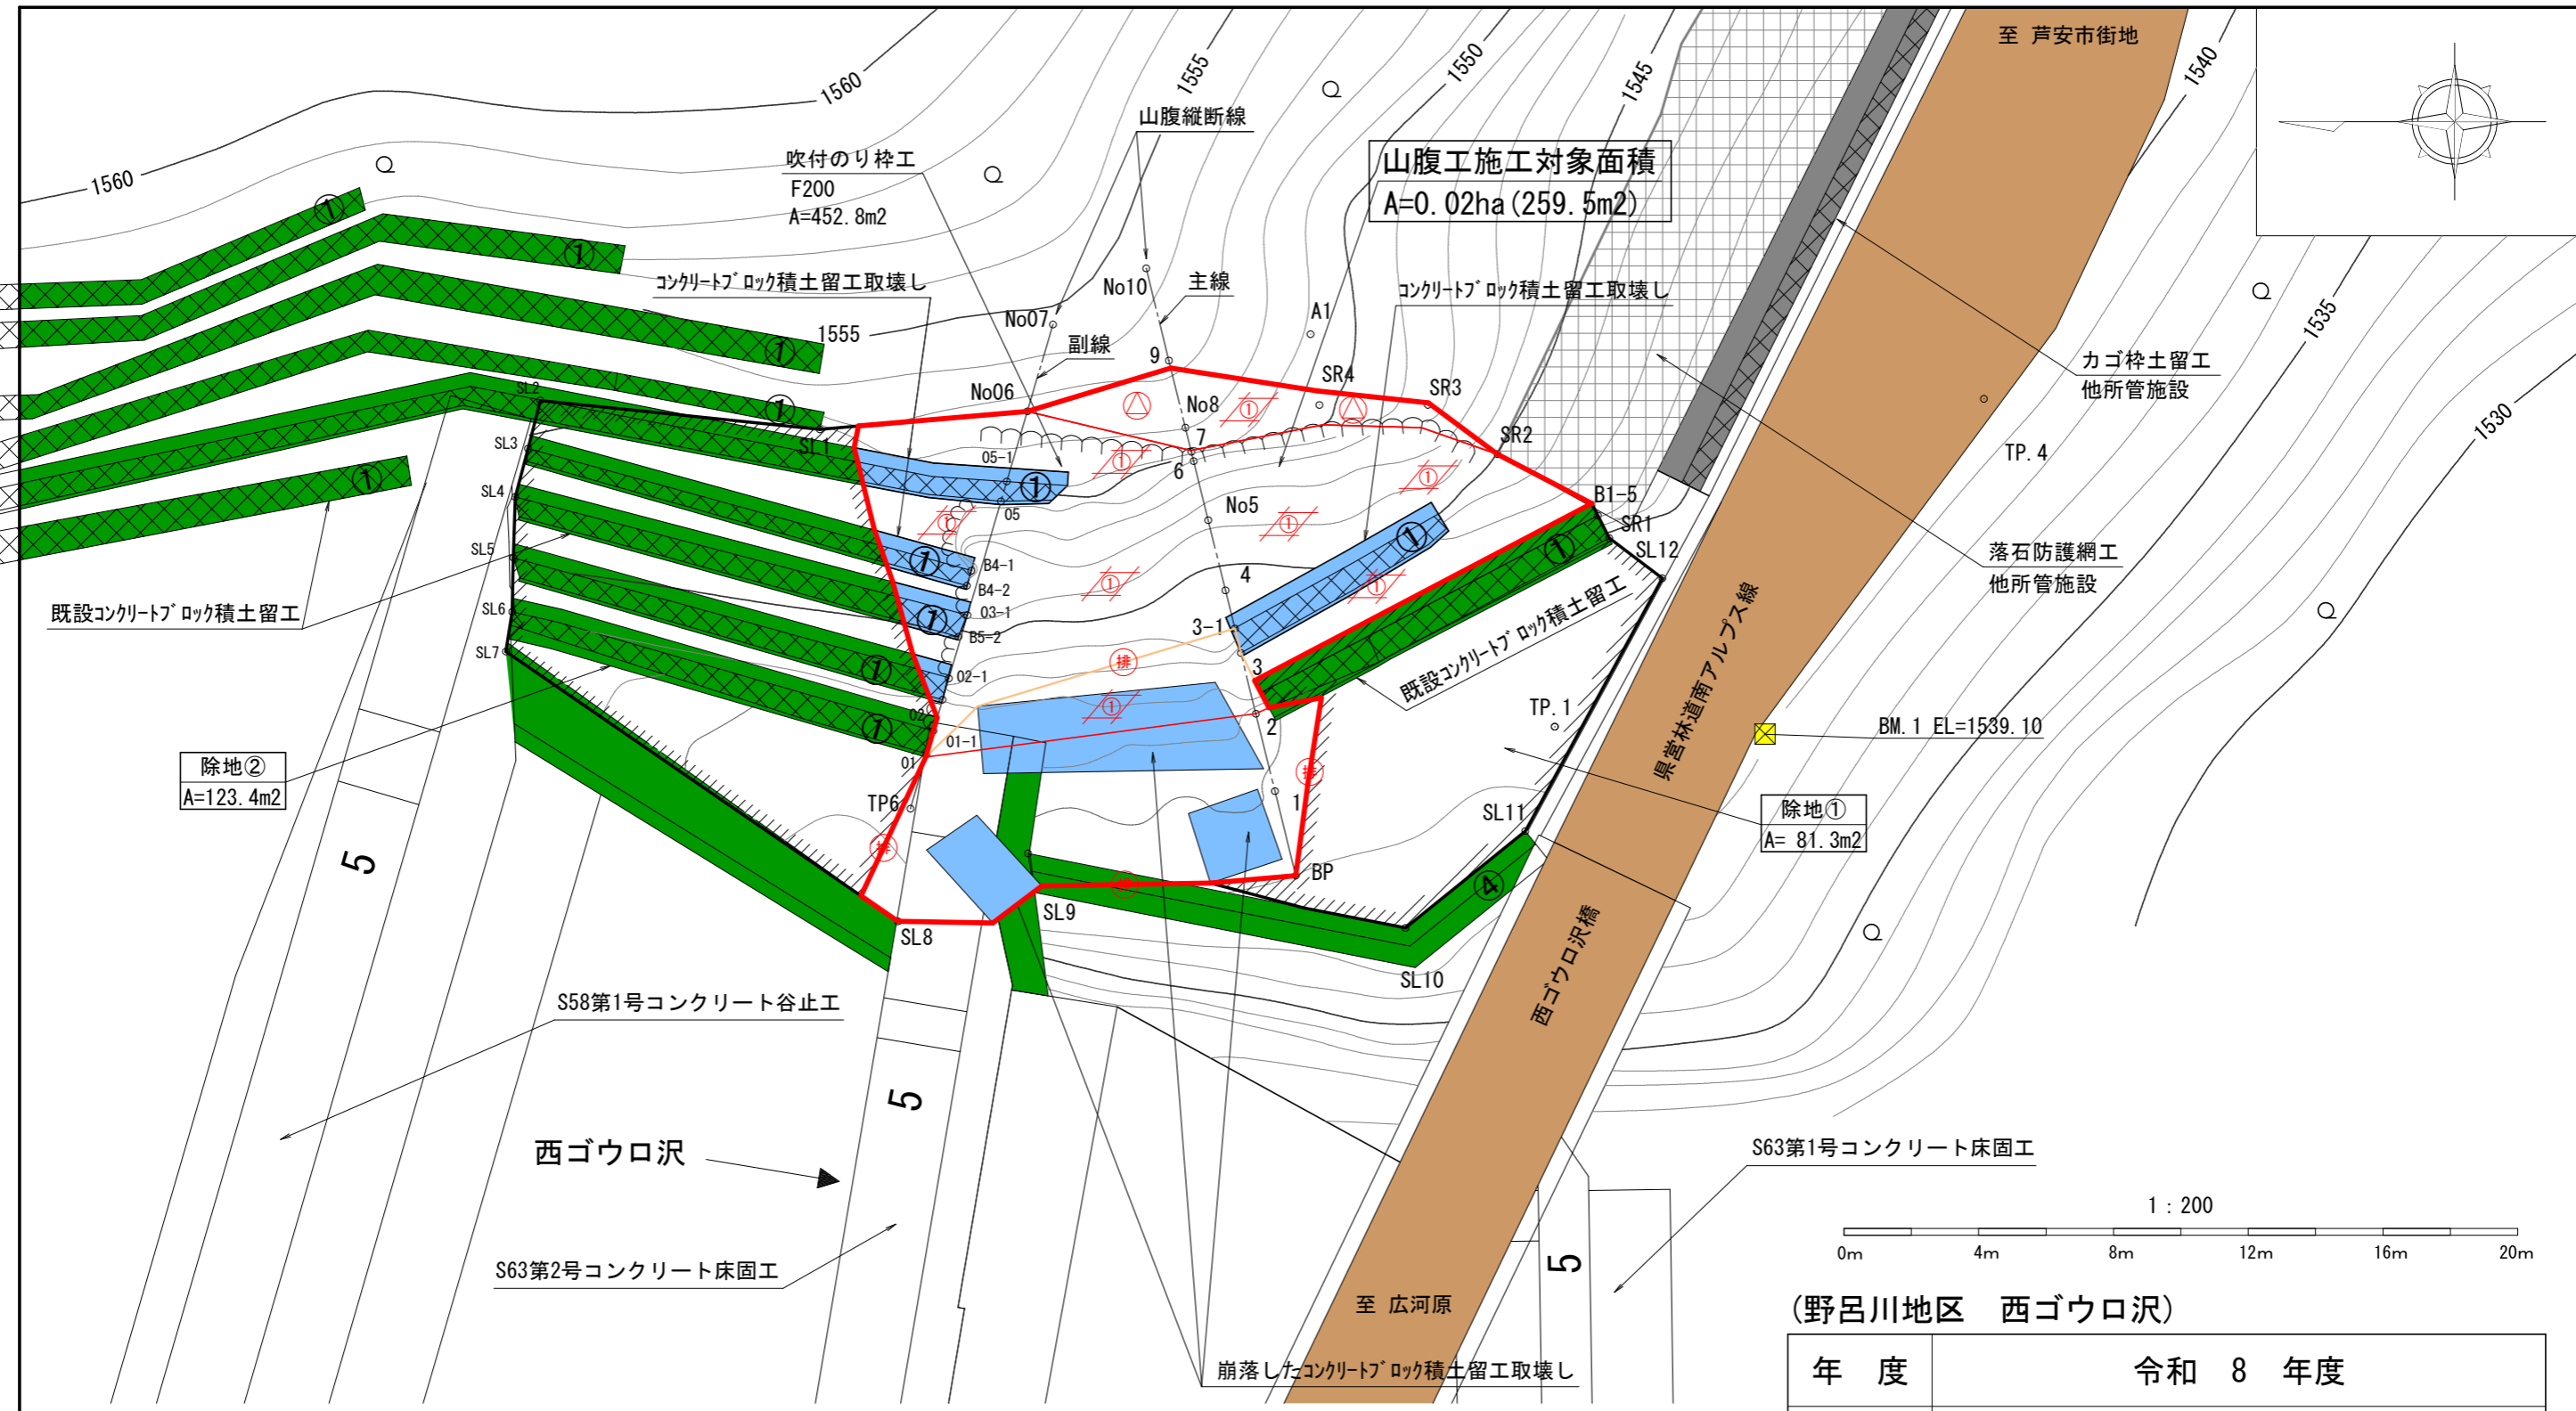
至 芦安市街地

1560

1560

1555

1550

1545

1540

1535

1530

1555

山腹縦断線

吹付のり枠工
F200
A=452.8m2

山腹工施工対象面積
A=0.02ha(259.5m2)

ｺﾝｸﾘｰﾄﾌﾞﾛｯｸ積土留工取壊し

ｺﾝｸﾘｰﾄﾌﾞﾛｯｸ積土留工取壊し

No10

主線

No07

副線

A1

No06

9

SR4

SR3

No8

7

SR2

6

SL1

SL2

SL3

SL4

SL5

SL6

SL7

05-1

05

No5

B1-5

SR1

SL12

B4-1

B4-2

03-1

B5-2

02-1

02

01-1

01

4

3-1

3

2

1

TP6

TP. 1

TP. 4

カゴ枠土留工
他所管施設

落石防護網工
他所管施設

既設ｺﾝｸﾘｰﾄﾌﾞﾛｯｸ積土留工

既設ｺﾝｸﾘｰﾄﾌﾞﾛｯｸ積土留工

県営林道南アルプス線

BM. 1 EL=1539. 10

除地②
A=123. 4m2

除地①
A= 81. 3m2

SL11

BP

SL8

SL9

SL10

西ゴウロ沢橋

S58第1号コンクリート谷止工

西ゴウロ沢

S63第2号コンクリート床固工

S63第1号コンクリート床固工

至 広河原

崩落したｺﾝｸﾘｰﾄﾌﾞﾛｯｸ積土留工取壊し

5

5

5

1 : 200

0m 4m 8m 12m 16m 20m

(野呂川地区 西ゴウロ沢)

| 年 度 | 令和 8 年度 |